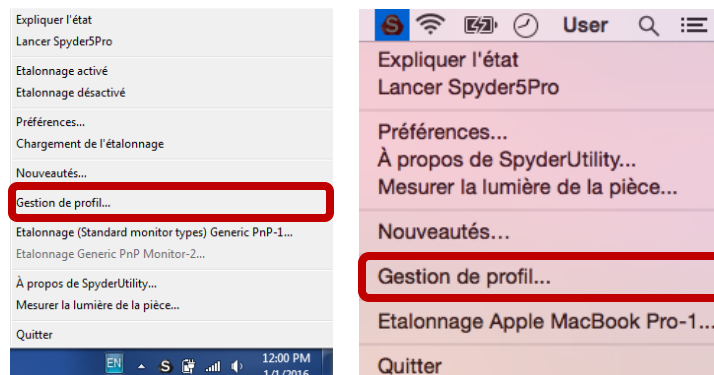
Expliquer l'état
Lancer Spyder5Pro

Etalonnage activé
Etalonnage désactivé

Préférences...
Chargement de l'étalonnage

Nouveautés...

Gestion de profil...

Etalonnage (Standard monitor types) Generic PnP-1...
Etalonnage Generic PnP Monitor-2...

À propos de SpyderUtility...
Mesurer la lumière de la pièce...

Quitter

EN 12:00 PM 1/1/2016

User

Expliquer l'état
Lancer Spyder5Pro

Préférences...
À propos de SpyderUtility...
Mesurer la lumière de la pièce...

Nouveautés...

Gestion de profil...

Etalonnage Apple MacBook Pro-1...

Quitter